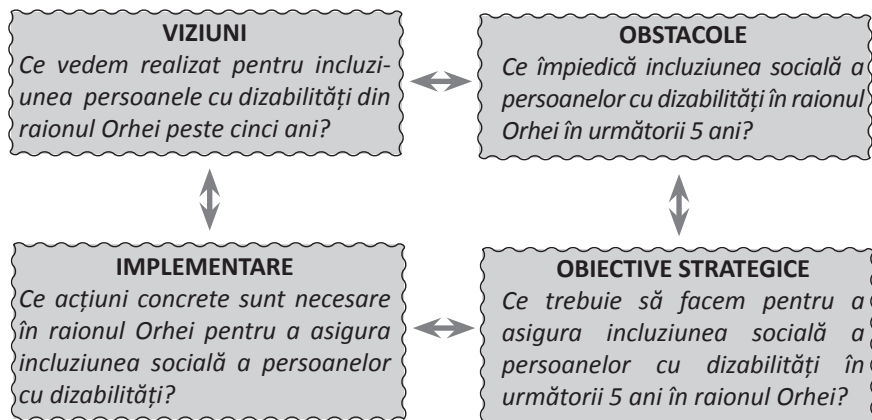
VIZIUNI
Ce vedem realizat pentru incluziunea persoanele cu dizabilități din raionul Orhei peste cinci ani?

OBSTACOLE
Ce împiedică incluziunea socială a persoanelor cu dizabilități în raionul Orhei în următorii 5 ani?

IMPLEMENTARE
Ce acțiuni concrete sunt necesare în raionul Orhei pentru a asigura incluziunea socială a persoanelor cu dizabilități?

OBIECTIVE STRATEGICE
Ce trebuie să facem pentru a asigura incluziunea socială a persoanelor cu dizabilități în următorii 5 ani în raionul Orhei?